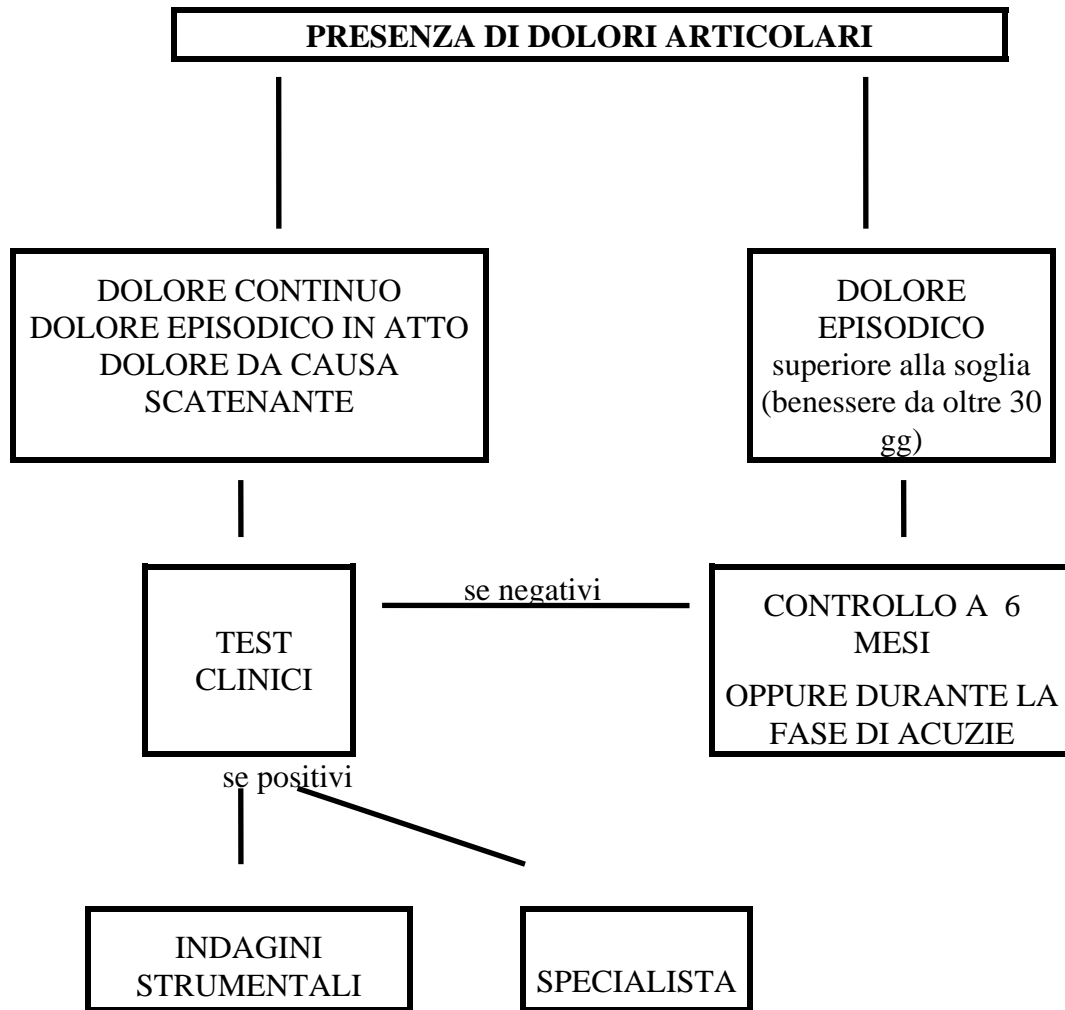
PRESENZA DI DOLORI ARTICOLARI

DOLORE CONTINUO
DOLORE EPISODICO IN ATTO
DOLORE DA CAUSA SCATENANTE

DOLORE EPISODICO
superiore alla soglia (benessere da oltre 30 gg)

TEST CLINICI

se negativi

CONTROLLO A 6 MESI

OPPURE DURANTE LA FASE DI ACUZIE

se positivi

INDAGINI STRUMENTALI

SPECIALISTA